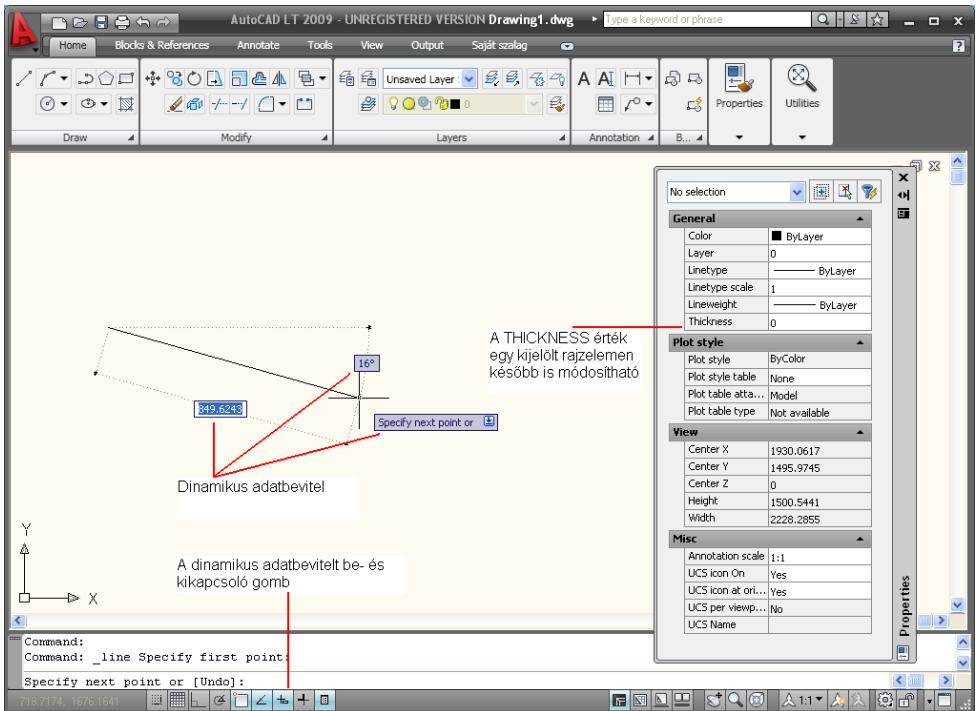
AutoCAD LT 2009 - UNREGISTERED VERSION Drawing1.dwg

Type a keyword or phrase

Home Blocks & References Annotate Tools View Output Saját szalag

Unsaved Layer

0

Properties Utilities

Draw Modify Layers Annotation B...

No selection

| General | |
|---|---|
| Color | ByLayer |
| Layer | 0 |
| Linetype | ByLayer |
| Linetype scale | 1 |
| Lineweight | ByLayer |
| Thickness | 0 |

| Plot style | |
|---|---|
| Plot style | ByColor |
| Plot style table | None |
| Plot table atta... | Model |
| Plot table type | Not available |

| View | |
|---|---|
| Center X | 1930.0617 |
| Center Y | 1495.9745 |
| Center Z | 0 |
| Height | 1500.5441 |
| Width | 2228.2855 |

| Misc | |
|---|---|
| Annotation scale | 1:1 |
| UCS icon On | Yes |
| UCS icon at ori... | Yes |
| UCS per viewp... | No |
| UCS Name | |

Properties

A THICKNESS érték egy kijelölt rajzelemen később is módosítható

16°

849.6243

Specify next point or

Dinamikus adatbevitel

A dinamikus adatbevitelt be- és kikapcsoló gomb

Y

X

Command:
Command: _line Specify first point:

Specify next point or [Undo]:

718.7174, 1676.1641

1:1